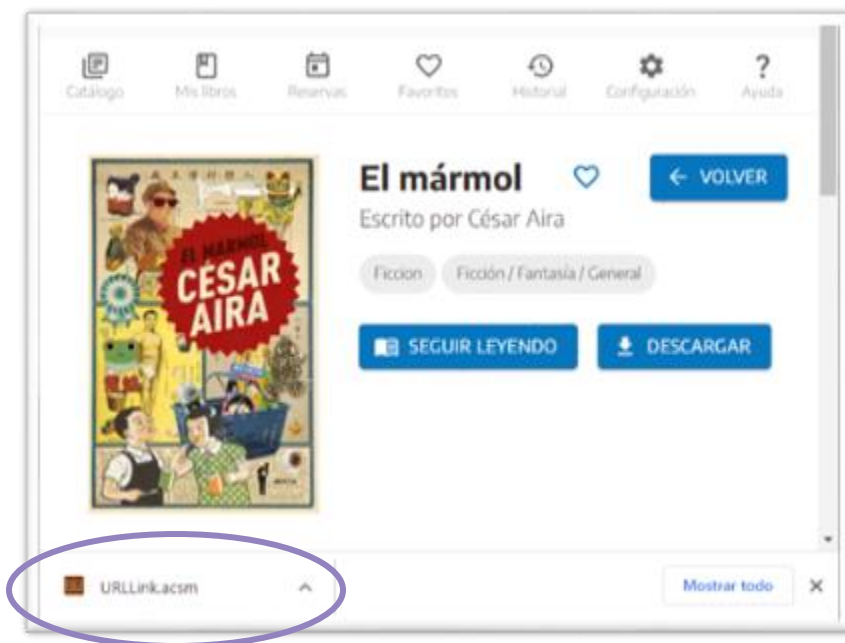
Catálogo Mis libros Reservas Favoritos Historial Configuración Ayuda

EL MÁRMOL
CÉSAR AIRA

El mármol

← VOLVER

Escrito por César Aira

Ficcion Ficción / Fantasía / General

SEGUIR LEYENDO

DESCARGAR

URLLink.acsm

Mostrar todo

×